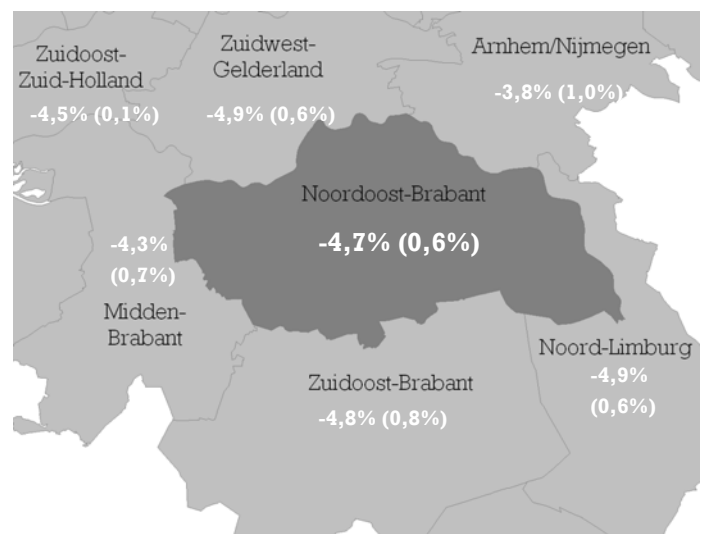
Zuidoost-Zuid-Holland
-4,5% (0,1%)

Zuidwest-Gelderland
-4,9% (0,6%)

Arnhem/Nijmegen
-3,8% (1,0%)

Noordoost-Brabant
-4,7% (0,6%)

-4,3% (0,7%)
Midden-Brabant

Noord-Limburg
-4,9% (0,6%)

Zuidoost-Brabant
-4,8% (0,8%)